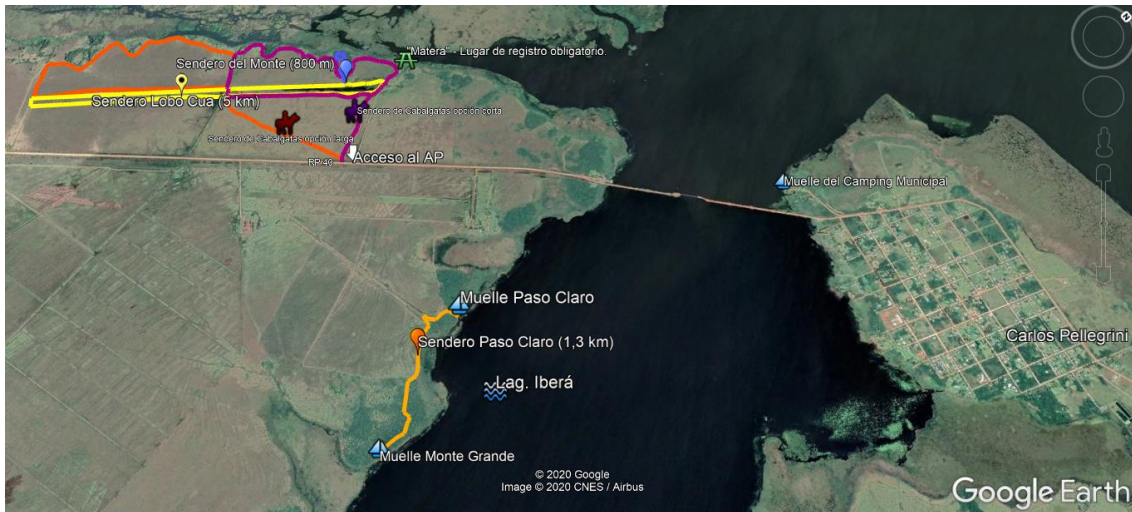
"Matera" - Lugar de registro obligatorio.
Sendero del Monte (800 m)
Sendero Lobo Cua (5 km)
Sendero de Cabalgatas opción corta
Sendero de Cabalgatas opción larga
RP 40
Acceso al AP
Muelle del Camping Municipal
Muelle Paso Claro
Sendero Paso Claro (1,3 km)
Carlos Pellegrini
Lag. Iberá
Muelle Monte Grande
© 2020 Google
Image © 2020 CNES / Airbus
Google Earth